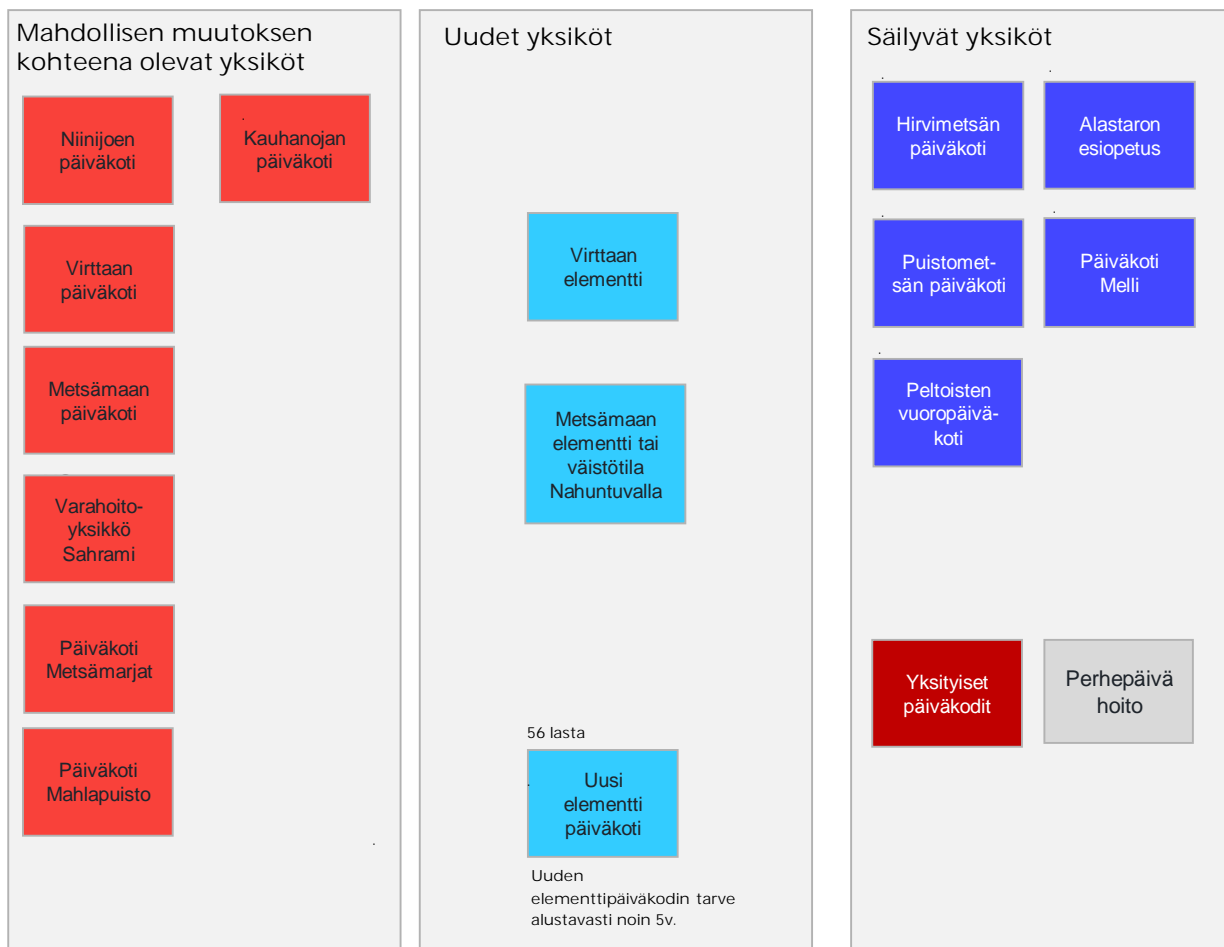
Mahdollisen muutoksen kohteena olevat yksiköt

Niinijoen päiväkoti

Kauhanojan päiväkoti

Virttaan päiväkoti

Metsämaan päiväkoti

Varahoitoyksikkö Sahrami

Päiväkoti Metsämarjat

Päiväkoti Mahlapuisto

Uudet yksiköt

Virttaan elementti

Metsämaan elementti tai väistötila Nahuntuvalla

56 lasta

Uusi elementti päiväkoti

Uuden elementtipäiväkodin tarve alustavasti noin 5v.

Säilyvät yksiköt

Hirvimetsän päiväkoti

Alastaron esiopetus

Puistometsän päiväkoti

Päiväkoti Melli

Peltoisten vuoropäiväkoti

Yksityiset päiväkodit

Perhepäivä hoito